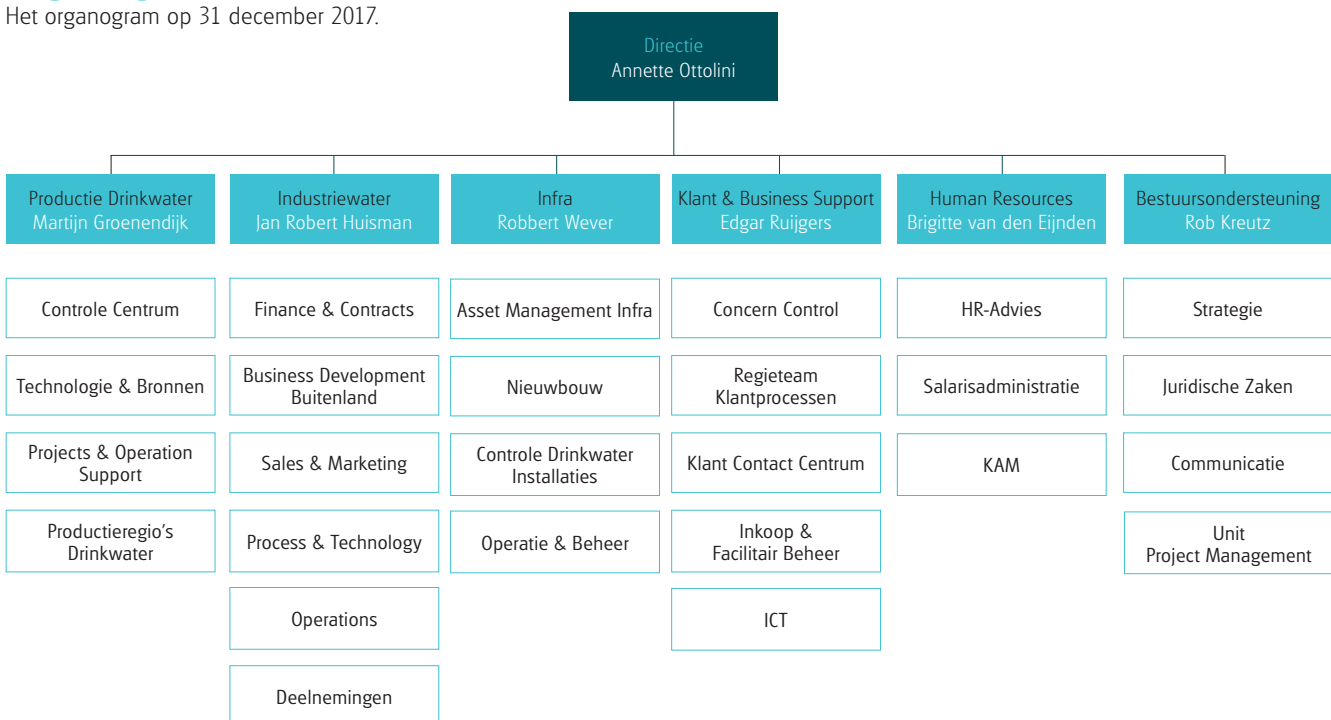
Het organogram op 31 december 2017.

Directie
Annette Ottolini

Productie Drinkwater
Martijn Groenendijk

Controle Centrum

Technologie & Bronnen

Projects & Operation Support

Productieregio's Drinkwater

Industriewater
Jan Robert Huisman

Finance & Contracts

Business Development Buitenland

Sales & Marketing

Process & Technology

Operations

Deelnemingen

Infra
Robbert Wever

Asset Management Infra

Nieuwbouw

Controle Drinkwater Installaties

Operatie & Beheer

Klant & Business Support
Edgar Ruijgers

Concern Control

Regieteam Klantprocessen

Klant Contact Centrum

Inkoop & Facilitair Beheer

ICT

Human Resources
Brigitte van den Eijnden

HR-Advies

Salarisadministratie

KAM

Bestuursondersteuning
Rob Kreutz

Strategie

Juridische Zaken

Communicatie

Unit Project Management